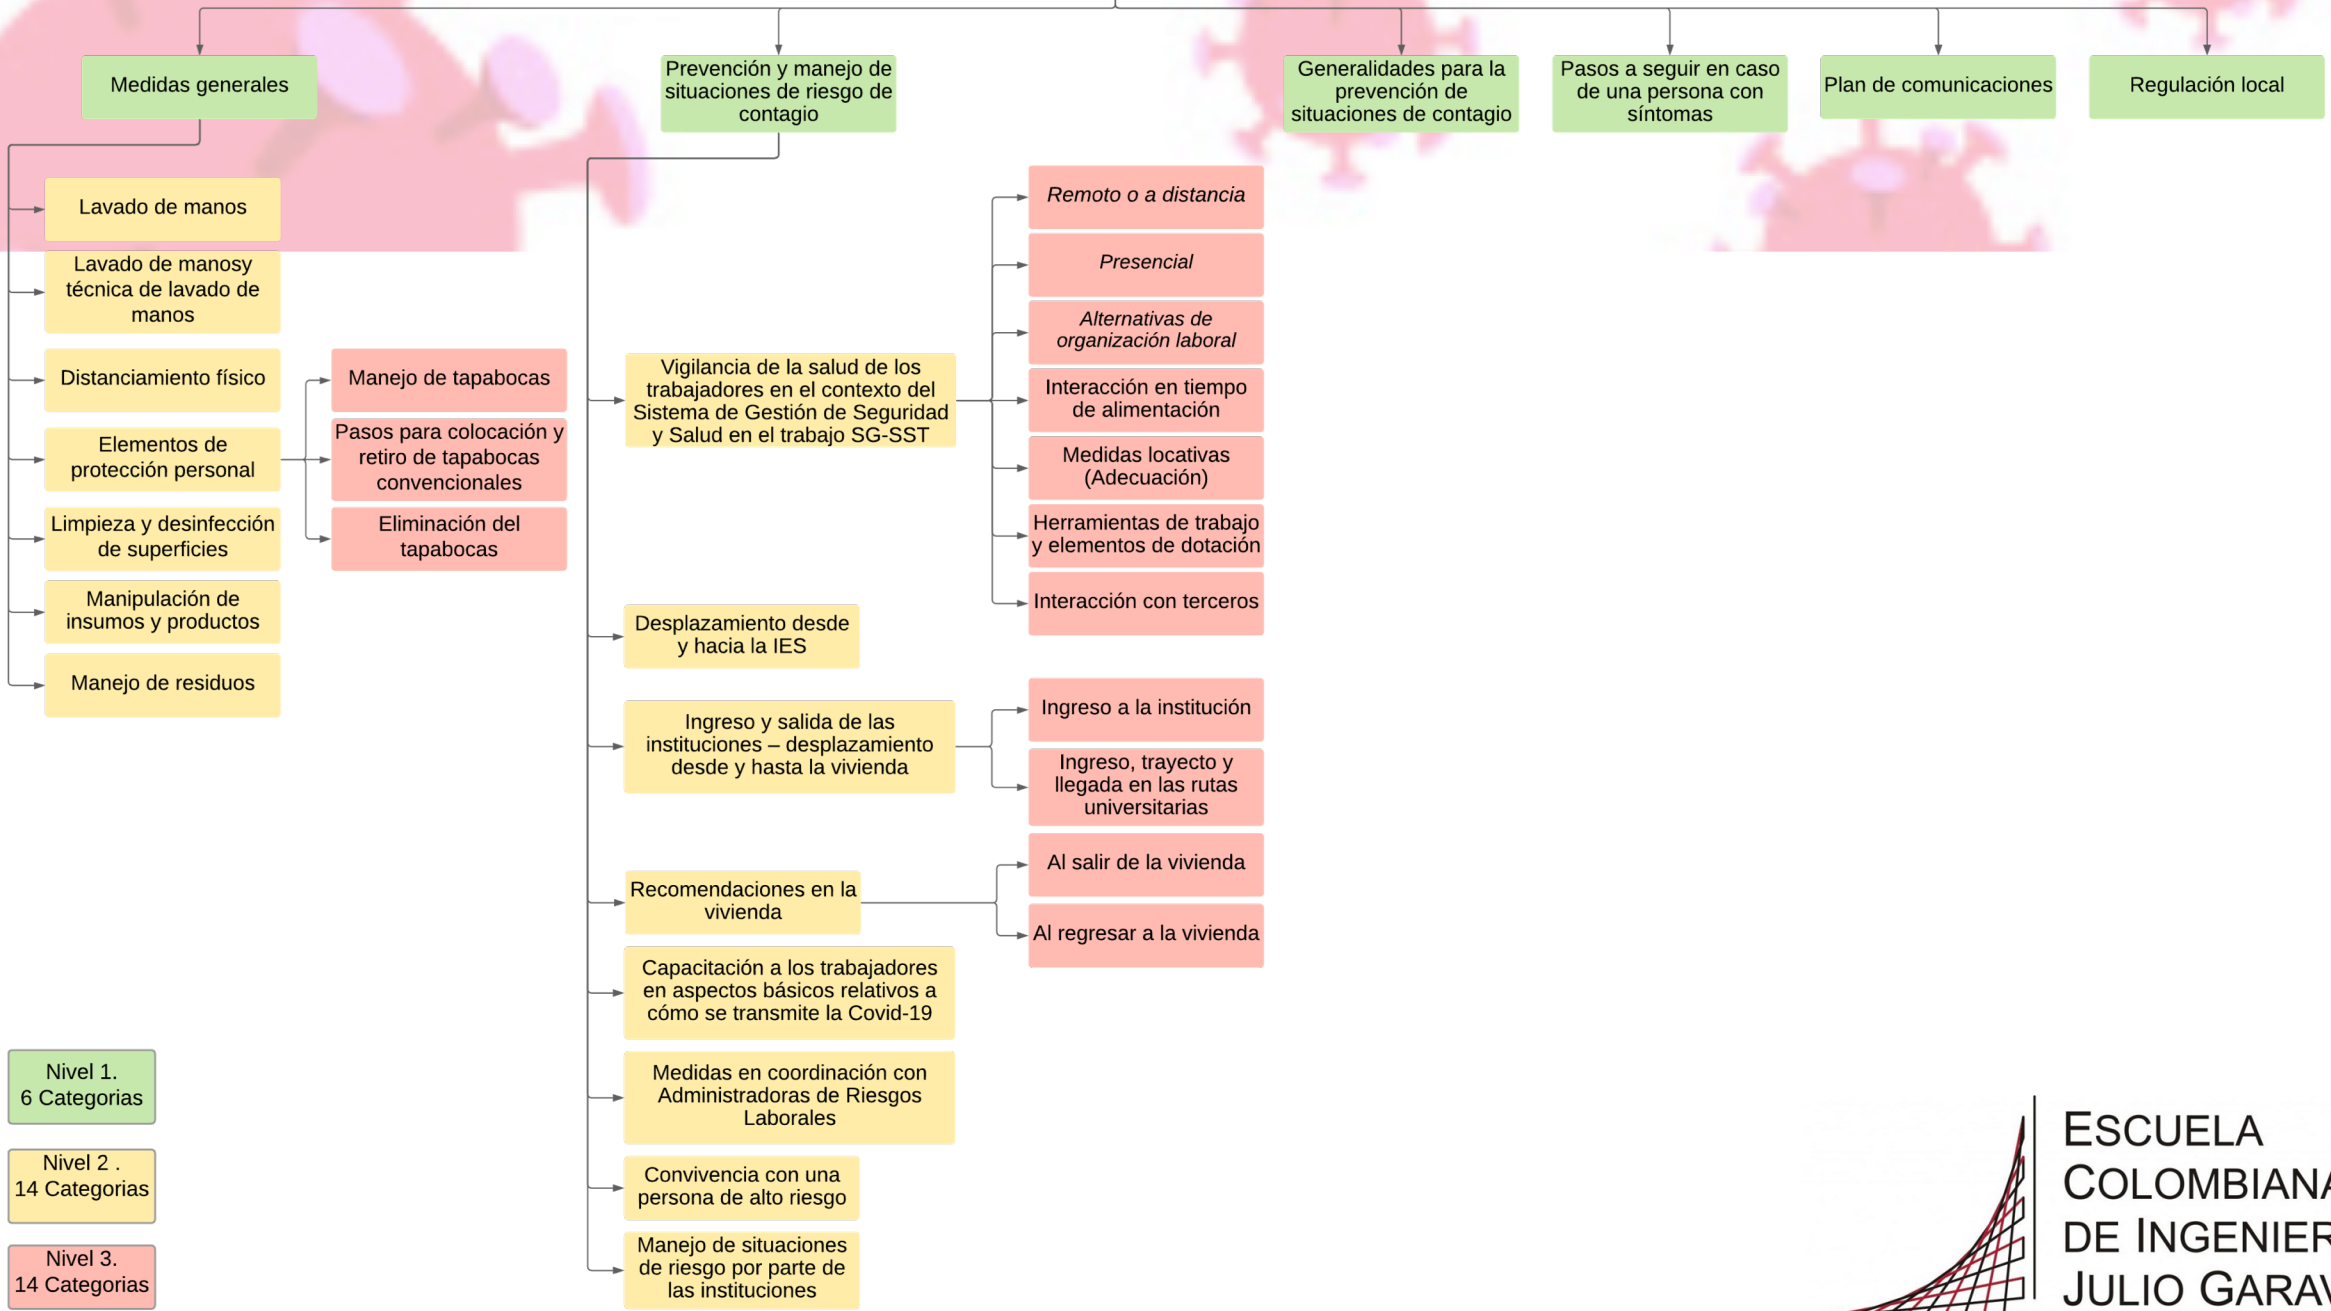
Medidas generales

Prevención y manejo de situaciones de riesgo de contagio

Generalidades para la prevención de situaciones de contagio

Pasos a seguir en caso de una persona con síntomas

Plan de comunicaciones

Regulación local

Lavado de manos

Lavado de manosy técnica de lavado de manos

Distanciamiento físico

Elementos de protección personal

Limpieza y desinfección de superficies

Manipulación de insumos y productos

Manejo de residuos

Manejo de tapabocas

Pasos para colocación y retiro de tapabocas convencionales

Eliminación del tapabocas

Vigilancia de la salud de los trabajadores en el contexto del Sistema de Gestión de Seguridad y Salud en el trabajo SG-SST

Remoto o a distancia

Presencial

Alternativas de organización laboral

Interacción en tiempo de alimentación

Medidas locativas (Adecuación)

Herramientas de trabajo y elementos de dotación

Interacción con terceros

Desplazamiento desde y hacia la IES

Ingreso y salida de las instituciones – desplazamiento desde y hasta la vivienda

Ingreso a la institución

Ingreso, trayecto y llegada en las rutas universitarias

Recomendaciones en la vivienda

Al salir de la vivienda

Al regresar a la vivienda

Capacitación a los trabajadores en aspectos básicos relativos a cómo se transmite la Covid-19

Medidas en coordinación con Administradoras de Riesgos Laborales

Convivencia con una persona de alto riesgo

Manejo de situaciones de riesgo por parte de las instituciones

Nivel 1. 6 Categorias

Nivel 2 . 14 Categorias

Nivel 3. 14 Categorias

ESCUELA COLOMBIANA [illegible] DE INGENIER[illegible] JULIO GARAV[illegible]